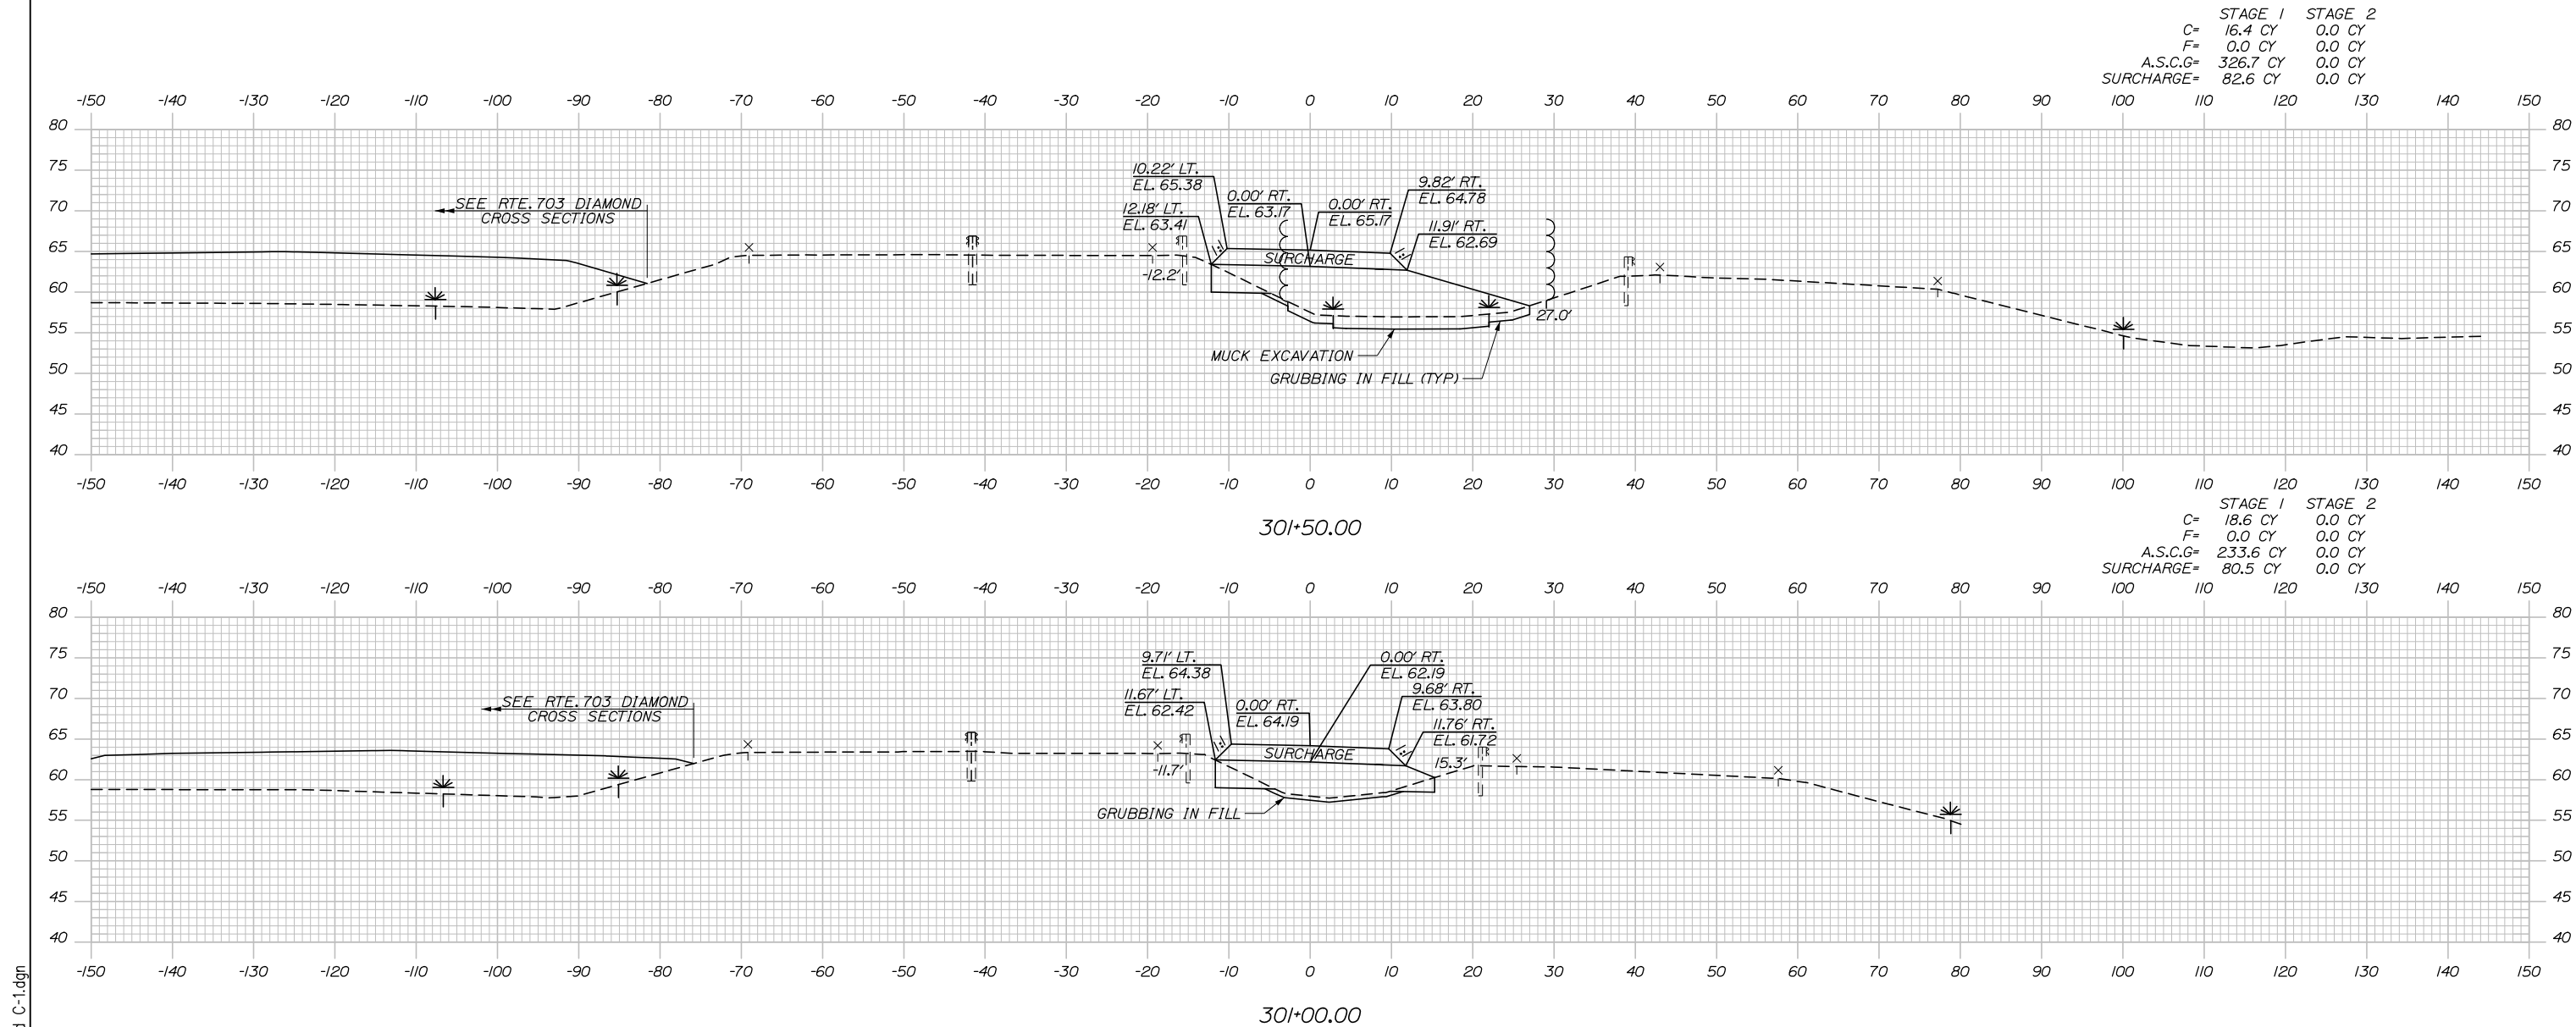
| | STAGE 1 | STAGE 2 |
|---|---|---|
| C= | 16.4 CY | 0.0 CY |
| F= | 0.0 CY | 0.0 CY |
| A.S.C.G= | 326.7 CY | 0.0 CY |
| SURCHARGE= | 82.6 CY | 0.0 CY |

-150 -140 -130 -120 -110 -100 -90 -80 -70 -60 -50 -40 -30 -20 -10 0 10 20 30 40 50 60 70 80 90 100 110 120 130 140 150

80 75 70 65 60 55 50 45 40

SEE RTE. 703 DIAMOND CROSS SECTIONS

10.22' LT. EL. 65.38

12.18' LT. EL. 63.41

0.00' RT. EL. 63.17

0.00' RT. EL. 65.17

9.82' RT. EL. 64.78

11.91' RT. EL. 62.69

SURCHARGE

-12.2'

27.0'

MUCK EXCAVATION

GRUBBING IN FILL (TYP)

301+50.00

| | STAGE 1 | STAGE 2 |
|---|---|---|
| C= | 18.6 CY | 0.0 CY |
| F= | 0.0 CY | 0.0 CY |
| A.S.C.G= | 233.6 CY | 0.0 CY |
| SURCHARGE= | 80.5 CY | 0.0 CY |

-150 -140 -130 -120 -110 -100 -90 -80 -70 -60 -50 -40 -30 -20 -10 0 10 20 30 40 50 60 70 80 90 100 110 120 130 140 150

80 75 70 65 60 55 50 45 40

SEE RTE. 703 DIAMOND CROSS SECTIONS

9.71' LT. EL. 64.38

11.67' LT. EL. 62.42

0.00' RT. EL. 64.19

0.00' RT. EL. 62.19

9.68' RT. EL. 63.80

11.76' RT. EL. 61.72

SURCHARGE

-11.7'

15.3'

GRUBBING IN FILL

301+00.00

d C-1.dgn